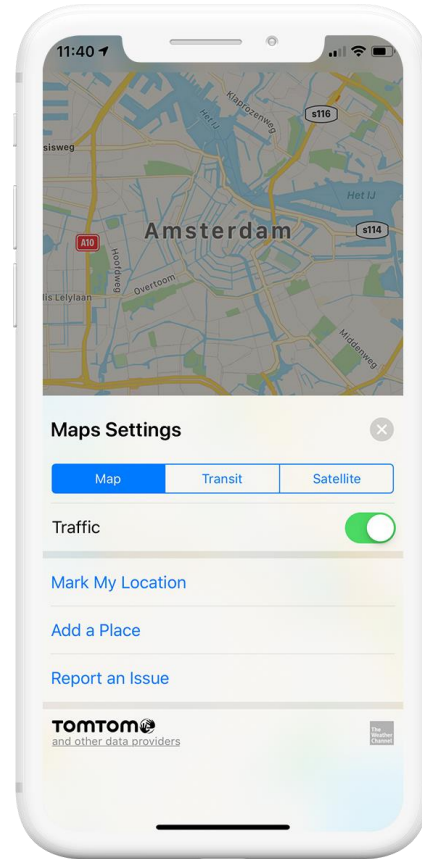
11:40

sisweg

Het IJ

Klaprozenweg

S116

Het IJ

Amsterdam

S114

A10

Hoofdweg

Overtoom

lis Lelylaan

Middenweg

Maps Settings

Map | Transit | Satellite

Traffic

Mark My Location

Add a Place

Report an Issue

TOMTOM

and other data providers

The Weather Channel